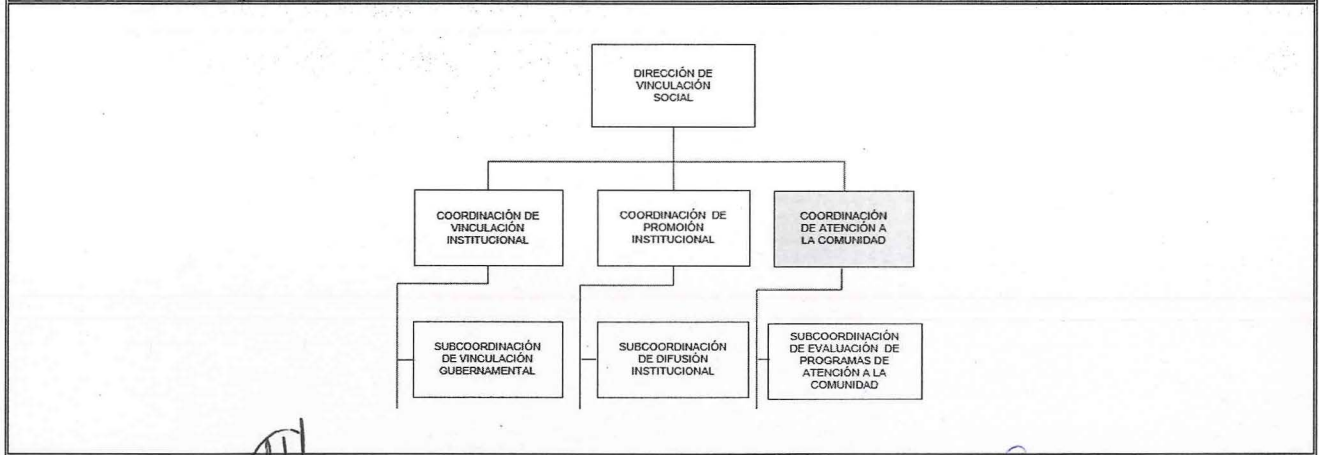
DIRECCIÓN DE VINCULACIÓN SOCIAL

COORDINACIÓN DE VINCULACIÓN INSTITUCIONAL

COORDINACIÓN DE PROMOIÓN INSTITUCIONAL

COORDINACIÓN DE ATENCIÓN A LA COMUNIDAD

SUBCOORDINACIÓN DE VINCULACIÓN GUBERNAMENTAL

SUBCOORDINACIÓN DE DIFUSIÓN INSTITUCIONAL

SUBCOORDINACIÓN DE EVALUACIÓN DE PROGRAMAS DE ATENCIÓN A LA COMUNIDAD